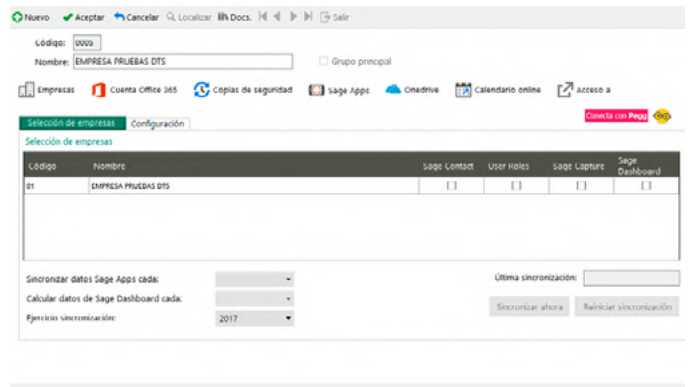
Nuevo Aceptar Cancelar Localizar Docs. Salir

Código: 0005
Nombre: EMPRESA PRUEBAS DTS
Grupo principal

Empresas Cuenta Office 365 Copias de seguridad Sage Apps Onedrive Calendario online Acceso a

Conecta con Pegg

Selección de empresas Configuración

Selección de empresas

| Código | Nombre | Sage Contact | User Roles | Sage Capture | Sage Dashboard |
|---|---|---|---|---|---|
| 01 | EMPRESA PRUEBAS DTS | ☐ | ☐ | ☐ | ☐ |

Sincronizar datos Sage Apps cada:
Calcular datos de Sage Dashboard cada:
Ejercicio sincronización: 2017

Última sincronización:

Sincronizar ahora Reiniciar sincronización